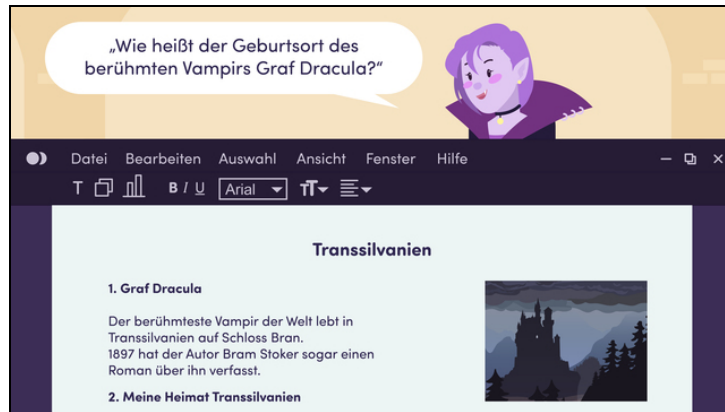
„Wie heißt der Geburtsort des berühmten Vampirs Graf Dracula?"

Datei Bearbeiten Auswahl Ansicht Fenster Hilfe

T B I U Arial

Transsilvanien

1. Graf Dracula

Der berühmteste Vampir der Welt lebt in Transsilvanien auf Schloss Bran.
1897 hat der Autor Bram Stoker sogar einen Roman über ihn verfasst.

2. Meine Heimat Transsilvanien